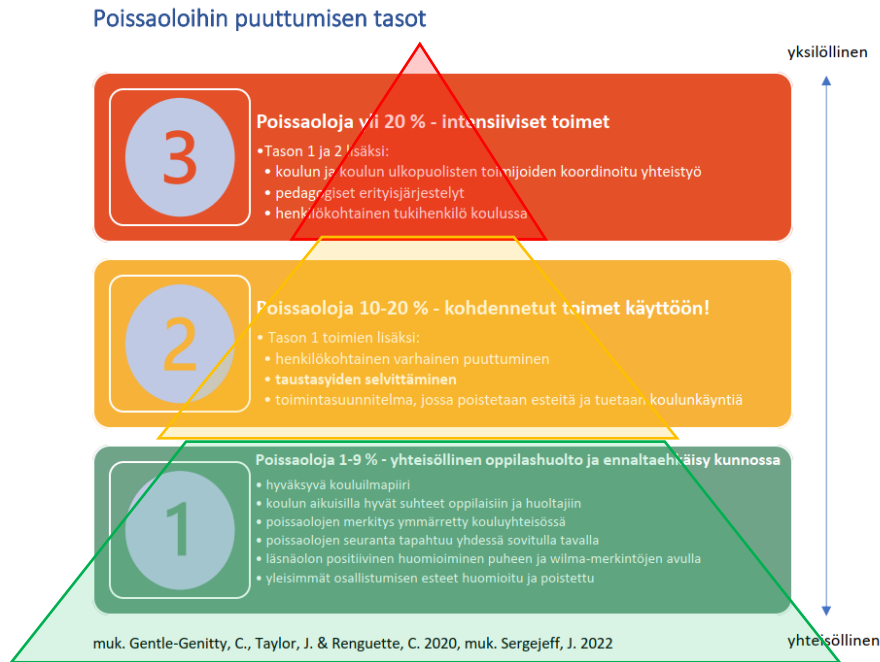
Poissaoloihin puuttumisen tasot

yksilöllinen

3

Poissaoloja yli 20 % - intensiiviset toimet

•Tason 1 ja 2 lisäksi:
• koulun ja koulun ulkopuolisten toimijoiden koordinoitu yhteistyö
• pedagogiset erityisjärjestelyt
• henkilökohtainen tukihenkilö koulussa

2

Poissaoloja 10-20 % - kohdennetut toimet käyttöön!

• Tason 1 toimien lisäksi:
• henkilökohtainen varhainen puuttuminen
• taustasyiden selvittäminen
• toimintasuunnitelma, jossa poistetaan esteitä ja tuetaan koulunkäyntiä

1

Poissaoloja 1-9 % - yhteisöllinen oppilashuolto ja ennaltaehkäisy kunnossa

• hyväksyvä kouluilmapiiri
• koulun aikuisilla hyvät suhteet oppilaisiin ja huoltajiin
• poissaolojen merkitys ymmärretty kouluyhteisössä
• poissaolojen seuranta tapahtuu yhdessä sovitulla tavalla
• läsnäolon positiivinen huomioiminen puheen ja wilma-merkintöjen avulla
• yleisimmät osallistumisen esteet huomioitu ja poistettu

muk. Gentle-Genitty, C., Taylor, J. & Renguette, C. 2020, muk. Sergejeff, J. 2022

yhteisöllinen